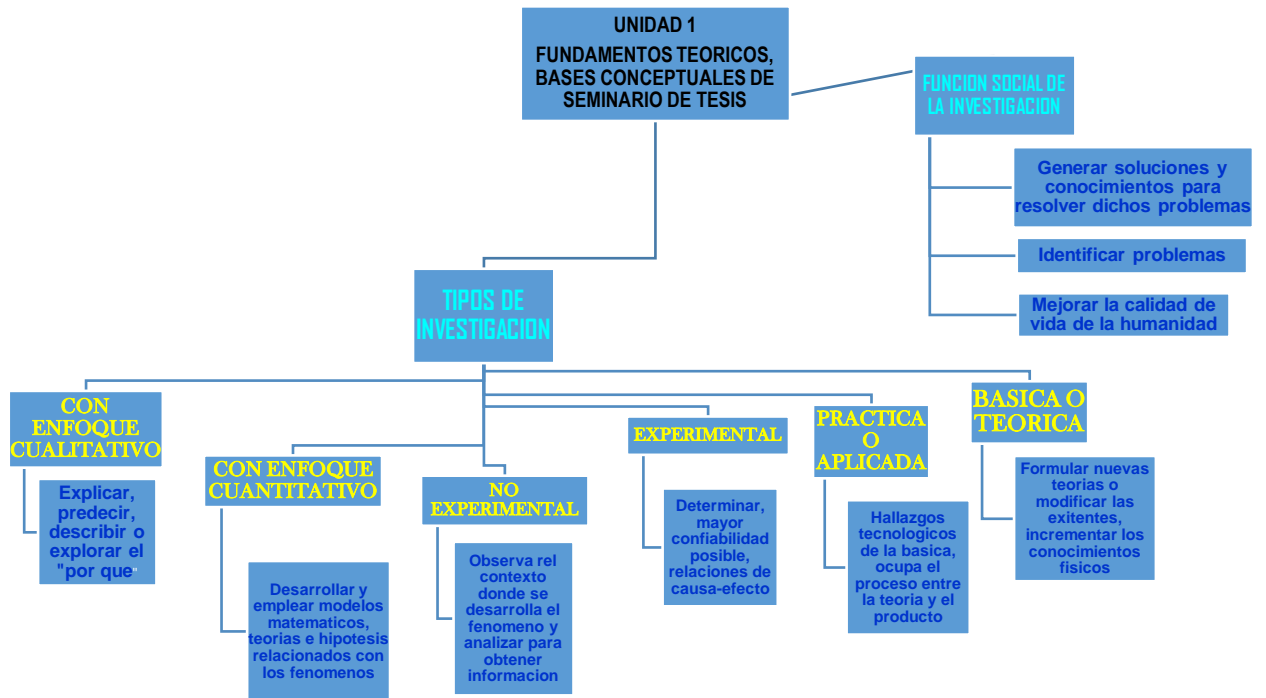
UNIDAD 1
FUNDAMENTOS TEORICOS, BASES CONCEPTUALES DE SEMINARIO DE TESIS

FUNCION SOCIAL DE LA INVESTIGACION

Generar soluciones y conocimientos para resolver dichos problemas

Identificar problemas

Mejorar la calidad de vida de la humanidad

TIPOS DE INVESTIGACION

CON ENFOQUE CUALITATIVO

Explicar, predecir, describir o explorar el "por que"

CON ENFOQUE CUANTITATIVO

Desarrollar y emplear modelos matematicos, teorias e hipotesis relacionados con los fenomenos

NO EXPERIMENTAL

Observa rel contexto donde se desarrolla el fenomeno y analizar para obtener informacion

EXPERIMENTAL

Determinar, mayor confiabilidad posible, relaciones de causa-efecto

PRACTICA O APLICADA

Hallazgos tecnologicos de la basica, ocupa el proceso entre la teoria y el producto

BASICA O TEORICA

Formular nuevas teorias o modificar las exitentes, incrementar los conocimientos fisicos